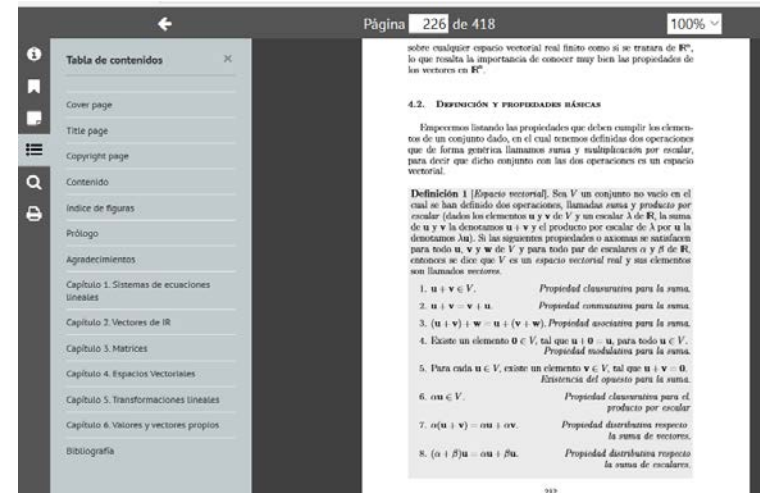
Página 226 de 418

100%

Tabla de contenidos

Cover page

Title page

Copyright page

Contenido

Indice de figuras

Prólogo

Agradecimientos

Capítulo 1. Sistemas de ecuaciones lineales

Capítulo 2. Vectores de IR

Capítulo 3. Matrices

Capítulo 4. Espacios Vectoriales

Capítulo 5. Transformaciones lineales

Capítulo 6. Valores y vectores propios

Bibliografía

sobre cualquier espacio vectorial real finito como si se tratara de $\mathbb{R}^n$, lo que resalta la importancia de conocer muy bien las propiedades de los vectores en $\mathbb{R}^n$.

4.2. Definición y propiedades básicas

Empecemos listando las propiedades que deben cumplir los elementos de un conjunto dado, en el cual tenemos definidas dos operaciones que de forma genérica llamamos *suma* y *multiplicación por escalar*, para decir que dicho conjunto con las dos operaciones es un espacio vectorial.

**Definición 1** [*Espacio vectorial*]. Sea $V$ un conjunto no vacío en el cual se han definido dos operaciones, llamadas *suma* y *producto por escalar* (dados los elementos $\mathbf{u}$ y $\mathbf{v}$ de $V$ y un escalar $\lambda$ de $\mathbb{R}$, la suma de $\mathbf{u}$ y $\mathbf{v}$ la denotamos $\mathbf{u}+\mathbf{v}$ y el producto por escalar de $\lambda$ por $\mathbf{u}$ la denotamos $\lambda\mathbf{u}$). Si las siguientes propiedades o axiomas se satisfacen para todo $\mathbf{u}$, $\mathbf{v}$ y $\mathbf{w}$ de $V$ y para todo par de escalares $\alpha$ y $\beta$ de $\mathbb{R}$, entonces se dice que $V$ es un *espacio vectorial real* y sus elementos son llamados *vectores*.

1. $\mathbf{u}+\mathbf{v}\in V$. *Propiedad clausurativa para la suma.*

2. $\mathbf{u}+\mathbf{v}=\mathbf{v}+\mathbf{u}$. *Propiedad conmutativa para la suma.*

3. $(\mathbf{u}+\mathbf{v})+\mathbf{w}=\mathbf{u}+(\mathbf{v}+\mathbf{w})$. *Propiedad asociativa para la suma.*

4. Existe un elemento $\mathbf{0}\in V$, tal que $\mathbf{u}+\mathbf{0}=\mathbf{u}$, para todo $\mathbf{u}\in V$. *Propiedad modulativa para la suma.*

5. Para cada $\mathbf{u}\in V$, existe un elemento $\mathbf{v}\in V$, tal que $\mathbf{u}+\mathbf{v}=\mathbf{0}$. *Existencia del opuesto para la suma.*

6. $\alpha\mathbf{u}\in V$. *Propiedad clausurativa para el producto por escalar*

7. $\alpha(\mathbf{u}+\mathbf{v})=\alpha\mathbf{u}+\alpha\mathbf{v}$. *Propiedad distributiva respecto la suma de vectores.*

8. $(\alpha+\beta)\mathbf{u}=\alpha\mathbf{u}+\beta\mathbf{u}$. *Propiedad distributiva respecto la suma de escalares.*

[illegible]